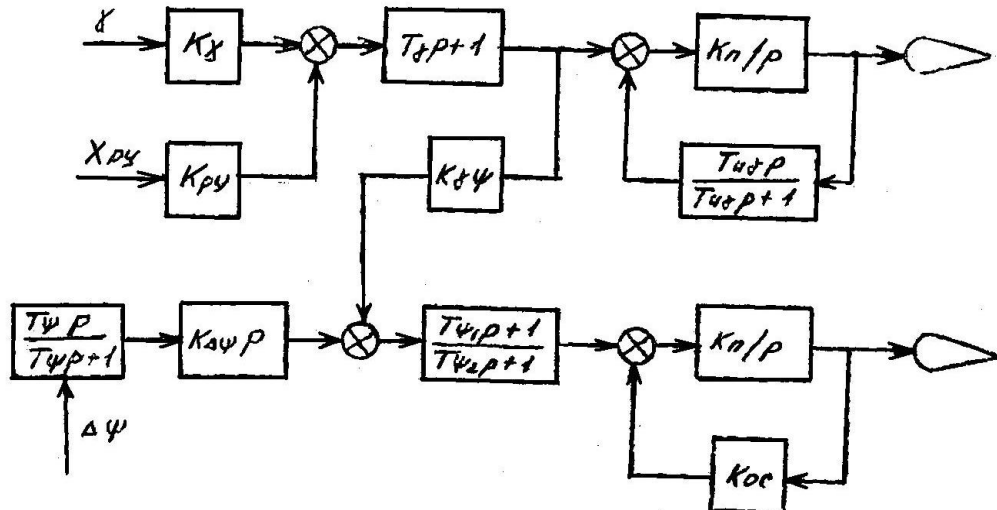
$\gamma$

$K_\gamma$

$T_\gamma p+1$

$K_n/p$

$X_{py}$

$K_{py}$

$K_{\gamma\psi}$

$\frac{T_{u\gamma}p}{T_{u\gamma}p+1}$

$\frac{T_\psi p}{T_\psi p+1}$

$K_{\Delta\psi}p$

$\frac{T_{\psi_1}p+1}{T_{\psi_2}p+1}$

$K_n/p$

$\Delta\psi$

$K_{oc}$